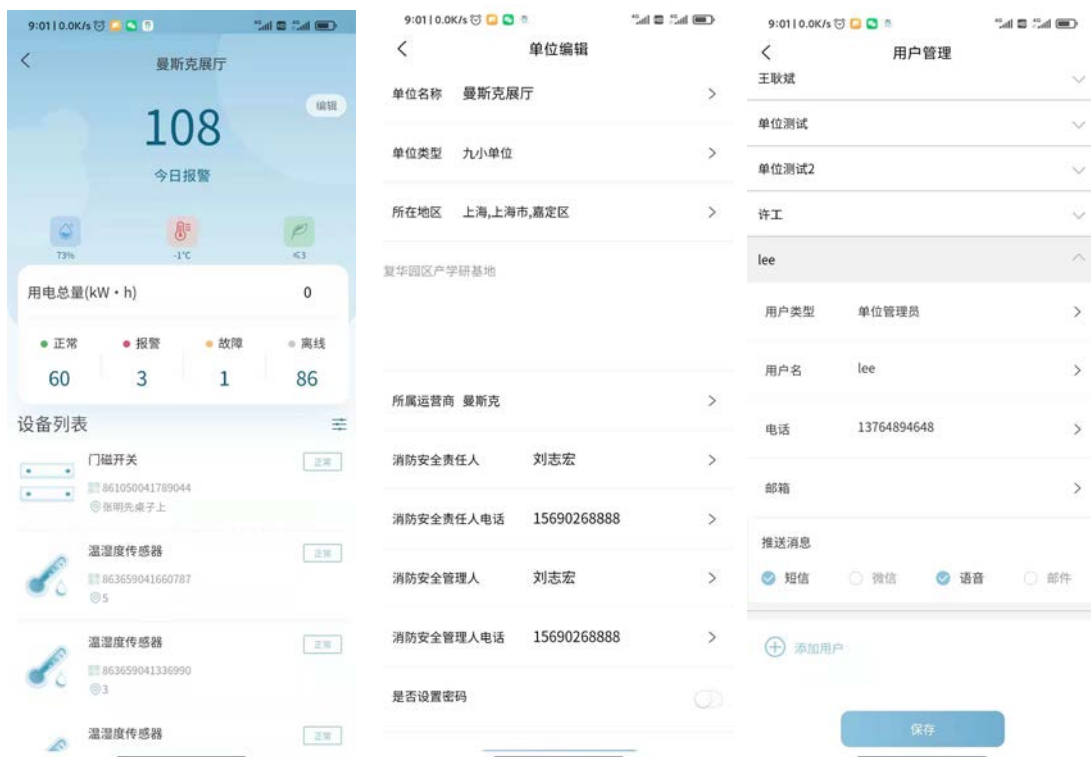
9:01 | 0.0K/s

<

曼斯克展厅

编辑

108

今日报警

73%

-1°C

≤3

用电总量(kW・h) 0

正常 60

报警 3

故障 1

离线 86

设备列表

门磁开关

正常

861050041789044

张明先桌子上

温湿度传感器

正常

863659041660787

5

温湿度传感器

正常

863659041336990

3

温湿度传感器

正常

9:01 | 0.0K/s

<

单位编辑

单位名称 曼斯克展厅 >

单位类型 九小单位 >

所在地区 上海,上海市,嘉定区 >

复华园区产学研基地

所属运营商 曼斯克 >

消防安全责任人 刘志宏 >

消防安全责任人电话 15690268888 >

消防安全管理人 刘志宏 >

消防安全管理人电话 15690268888 >

是否设置密码

9:01 | 0.0K/s

<

用户管理

王耿斌

单位测试

单位测试2

许工

lee

用户类型 单位管理员 >

用户名 lee >

电话 13764894648 >

邮箱 >

推送消息

短信 微信 语音 邮件

添加用户

保存